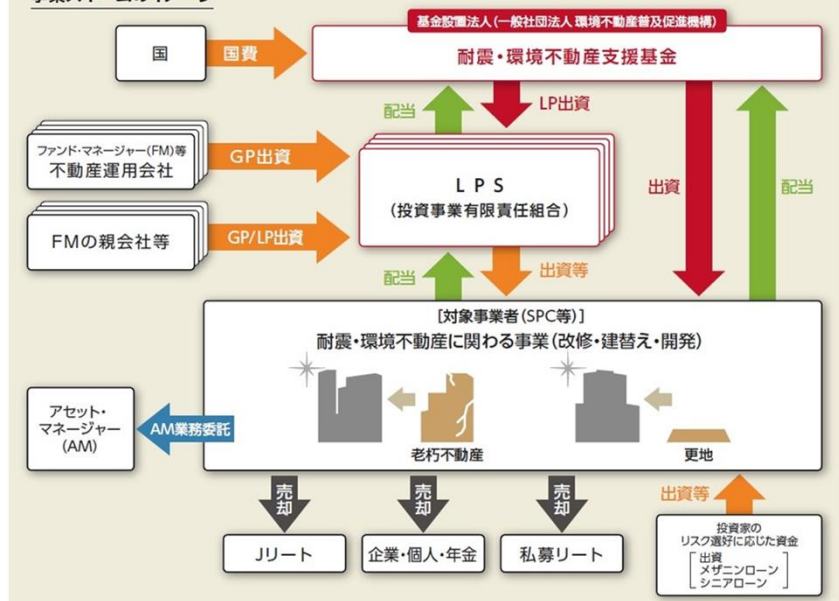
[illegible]

基金設置法人(一般社団法人 環境不動産普及促進機構)

耐震・環境不動産支援基金

国

国費

配当

LP出資

出資

配当

ファンド・マネージャー(FM)等
不動産運用会社

GP出資

LPS
(投資事業有限責任組合)

FMの親会社等

GP/LP出資

配当

出資等

[対象事業者(SPC等)]
耐震・環境不動産に関わる事業(改修・建替え・開発)

アセット・マネージャー(AM)

AM業務委託

老朽不動産

更地

出資等

売却

売却

売却

Jリート

企業・個人・年金

私募リート

投資家の
リスク選好に応じた資金
出資
メザニンローン
シニアローン